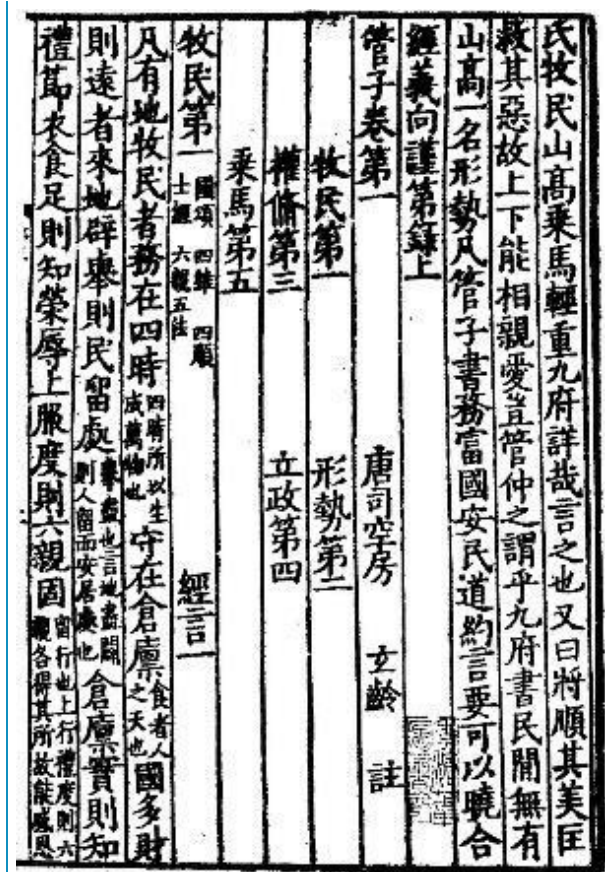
氏牧民山高乘馬輕重九府詳哉言之也又曰將順其美匡救其惡故上下能相親愛豈管仲之謂乎九府書民閒無有山高一名形勢凡管子書務富國安民道約言要可以曉合

經義向謹第錄上

管子卷第一　　唐司空房　玄齡　註

牧民第一　　形勢第二

權脩第三　　立政第四

乘馬第五

牧民第一　國頌　四維　四順　士經　六親五法　經言一

凡有地牧民者務在四時　四時所以生成萬物也　守在倉廩　食者人之天也　國多財則遠者來　地辟舉則民留處　辟闢也言地盡闢則人留而安居處也　倉廩實則知禮節衣食足則知榮辱上服度則六親固　上行禮度則六親各得其所故能感恩